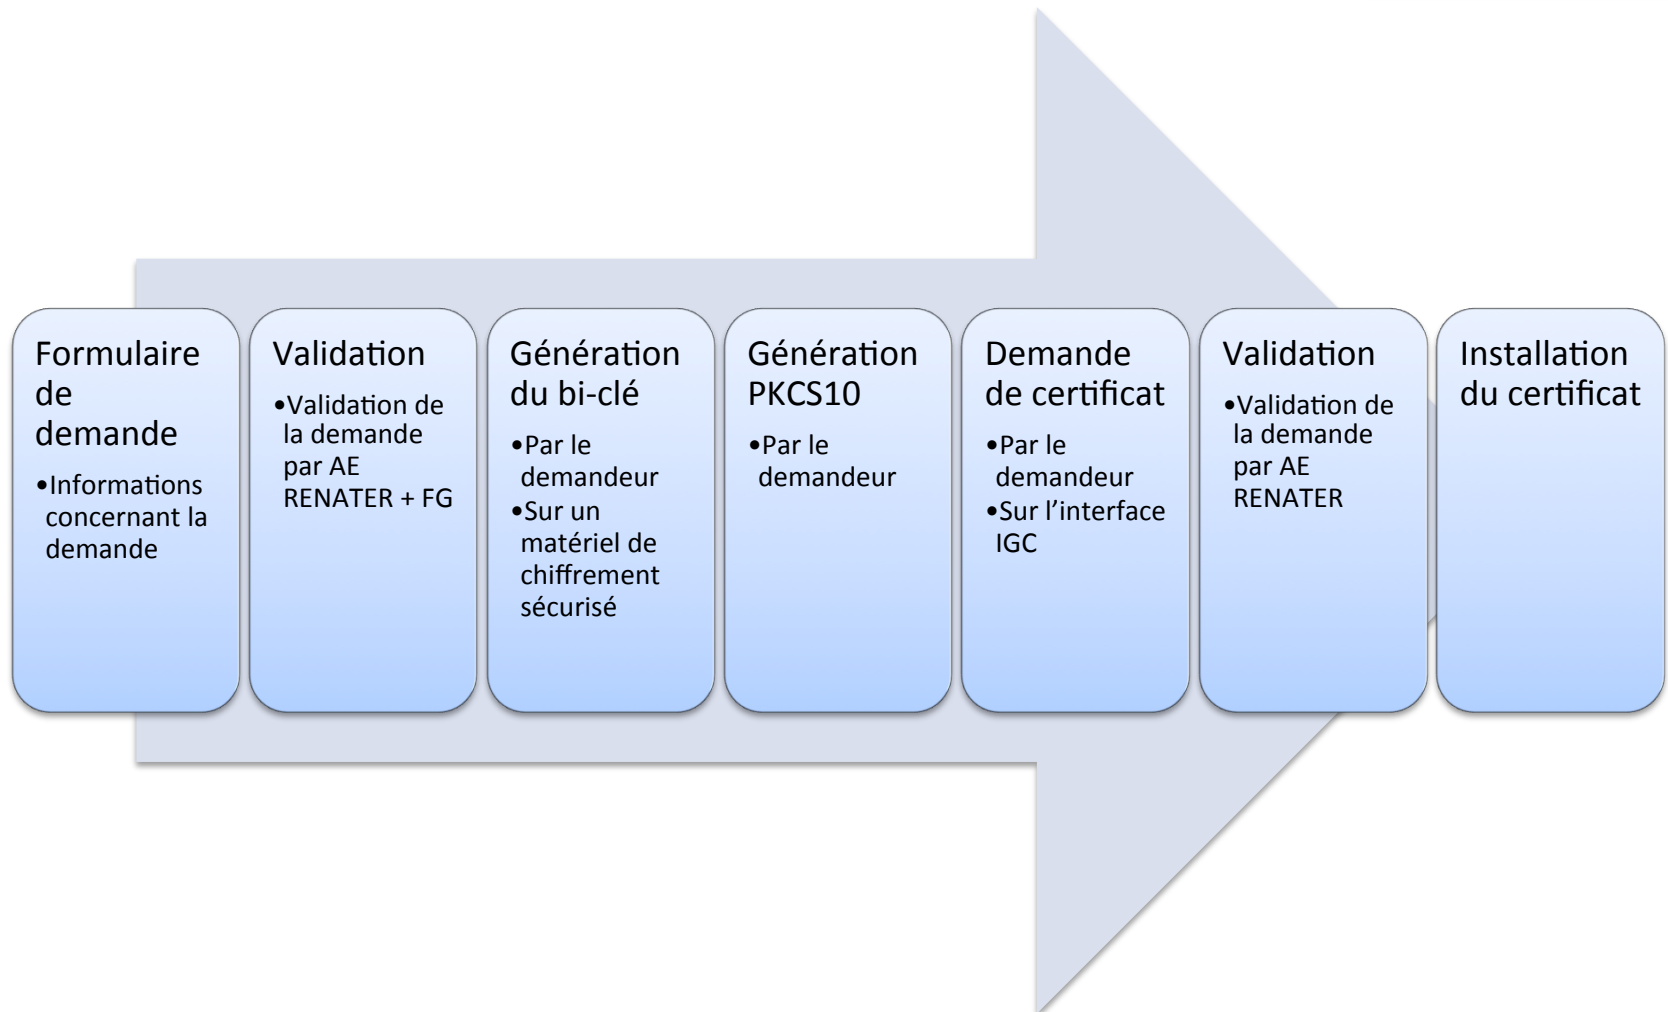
Formulaire de demande

•Informations concernant la demande

Validation

•Validation de la demande par AE RENATER + FG

Génération du bi-clé

•Par le demandeur
•Sur un matériel de chiffrement sécurisé

Génération PKCS10

•Par le demandeur

Demande de certificat

•Par le demandeur
•Sur l'interface IGC

Validation

•Validation de la demande par AE RENATER

Installation du certificat